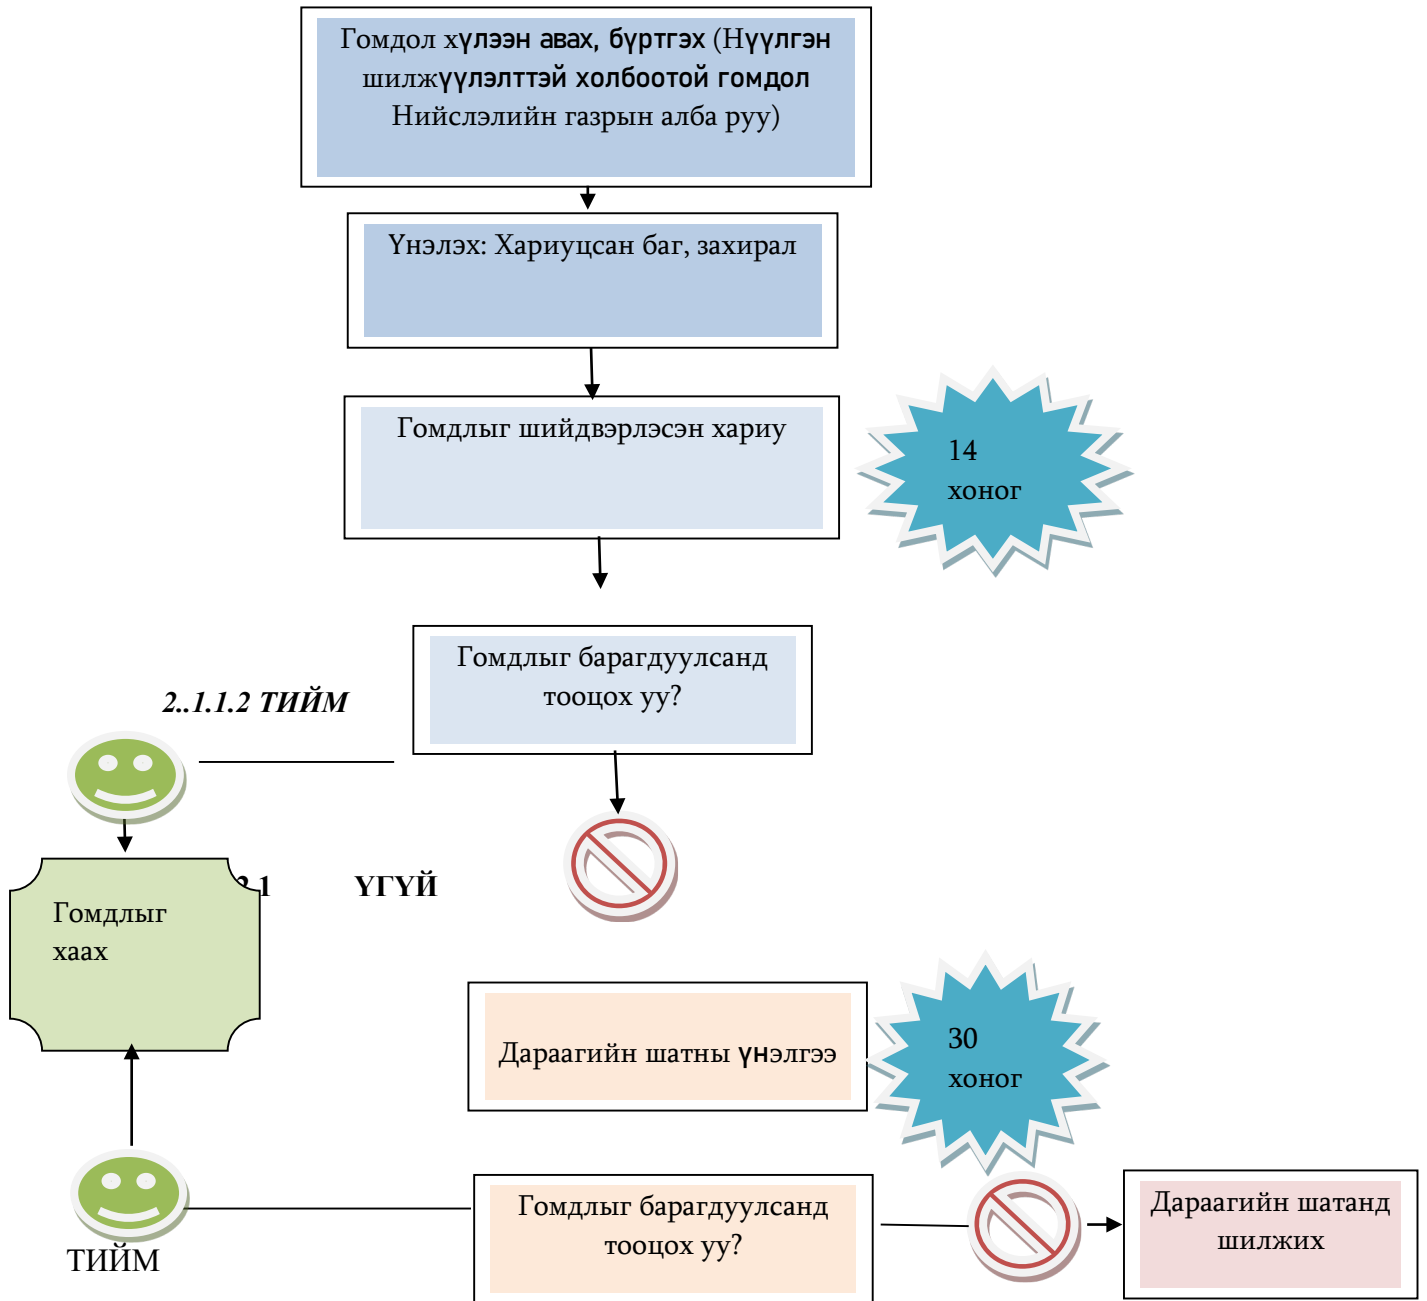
Гомдол хүлээн авах, бүртгэх (Нүүлгэн шилжүүлэлттэй холбоотой гомдол Нийслэлийн газрын алба руу)

Үнэлэх: Хариуцсан баг, захирал

Гомдлыг шийдвэрлэсэн хариу

14 хоног

2..1.1.2 ТИЙМ

Гомдлыг барагдуулсанд тооцох уу?

Гомдлыг хаах

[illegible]2.1

ҮГҮЙ

Дараагийн шатны үнэлгээ

30 хоног

ТИЙМ

Гомдлыг барагдуулсанд тооцох уу?

Дараагийн шатанд шилжих